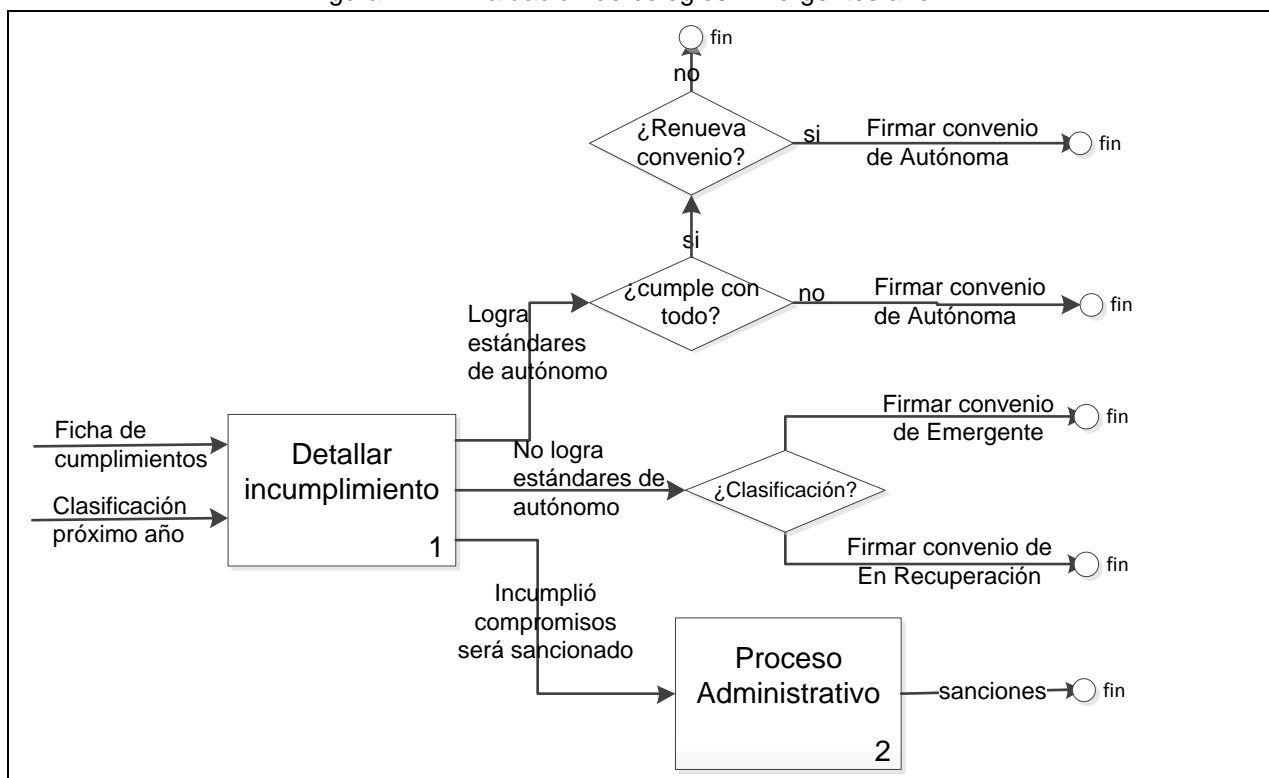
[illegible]

fin

no

¿Renueva convenio?

si

Firmar convenio de Autónoma

fin

si

Logra estándares de autónomo

¿cumple con todo?

no

Firmar convenio de Autónoma

fin

Ficha de cumplimientos

Clasificación próximo año

Detallar incumplimiento

1

No logra estándares de autónomo

Firmar convenio de Emergente

fin

¿Clasificación?

Firmar convenio de En Recuperación

fin

Incumplió compromisos será sancionado

Proceso Administrativo

2

sanciones

fin